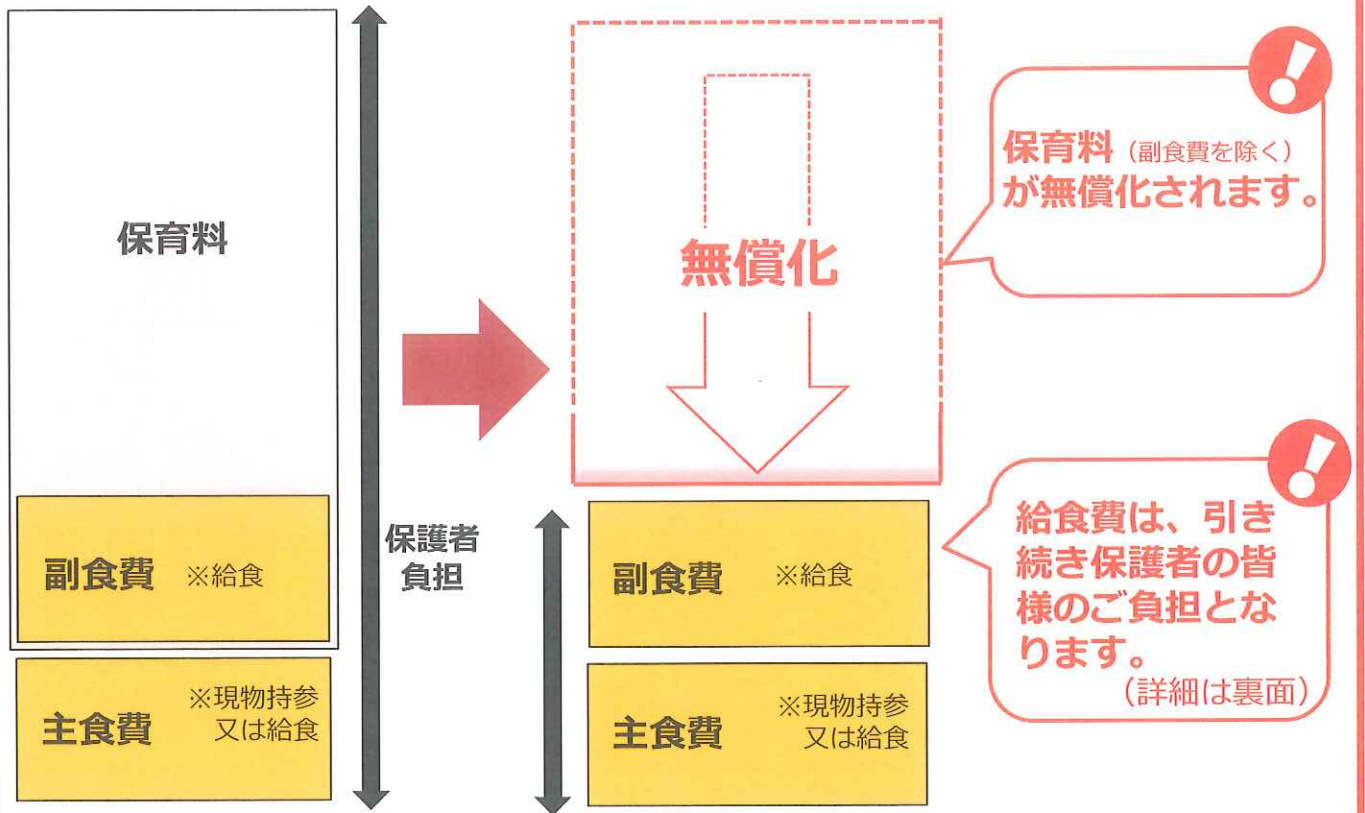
保育料

副食費 ※給食

主食費 ※現物持参又は給食

保護者負担

無償化

副食費 ※給食

主食費 ※現物持参又は給食

保育料（副食費を除く）が無償化されます。

給食費は、引き続き保護者の皆様のご負担となります。
（詳細は裏面）